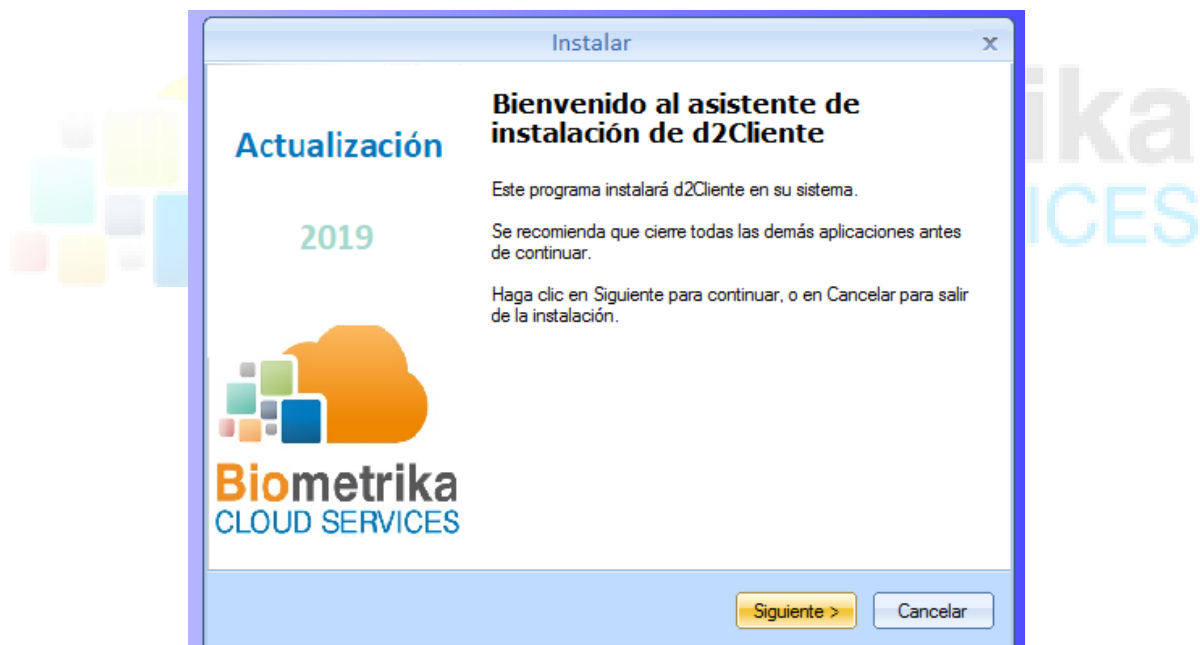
Instalar

x

Actualización

2019

Biometrika
CLOUD SERVICES

Bienvenido al asistente de instalación de d2Cliente

Este programa instalará d2Cliente en su sistema.

Se recomienda que cierre todas las demás aplicaciones antes de continuar.

Haga clic en Siguiente para continuar, o en Cancelar para salir de la instalación.

Siguiente >

Cancelar

ika
ICES